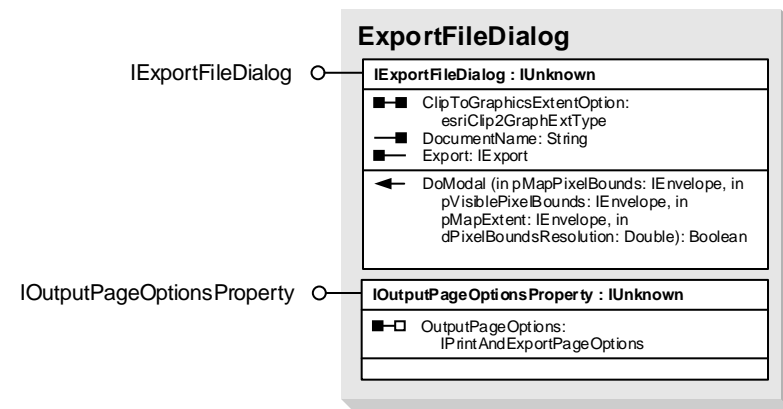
ExportFileDialog

IExportFileDialog

IExportFileDialog : IUnknown

ClipToGraphicsExtentOption: esriClip2GraphExtType
DocumentName: String
Export: IExport

DoModal (in pMapPixelBounds: IEnvelope, in pVisiblePixelBounds: IEnvelope, in pMapExtent: IEnvelope, in dPixelBoundsResolution: Double): Boolean

IOutputPageOptionsProperty

IOutputPageOptionsProperty : IUnknown

OutputPageOptions: IPrintAndExportPageOptions